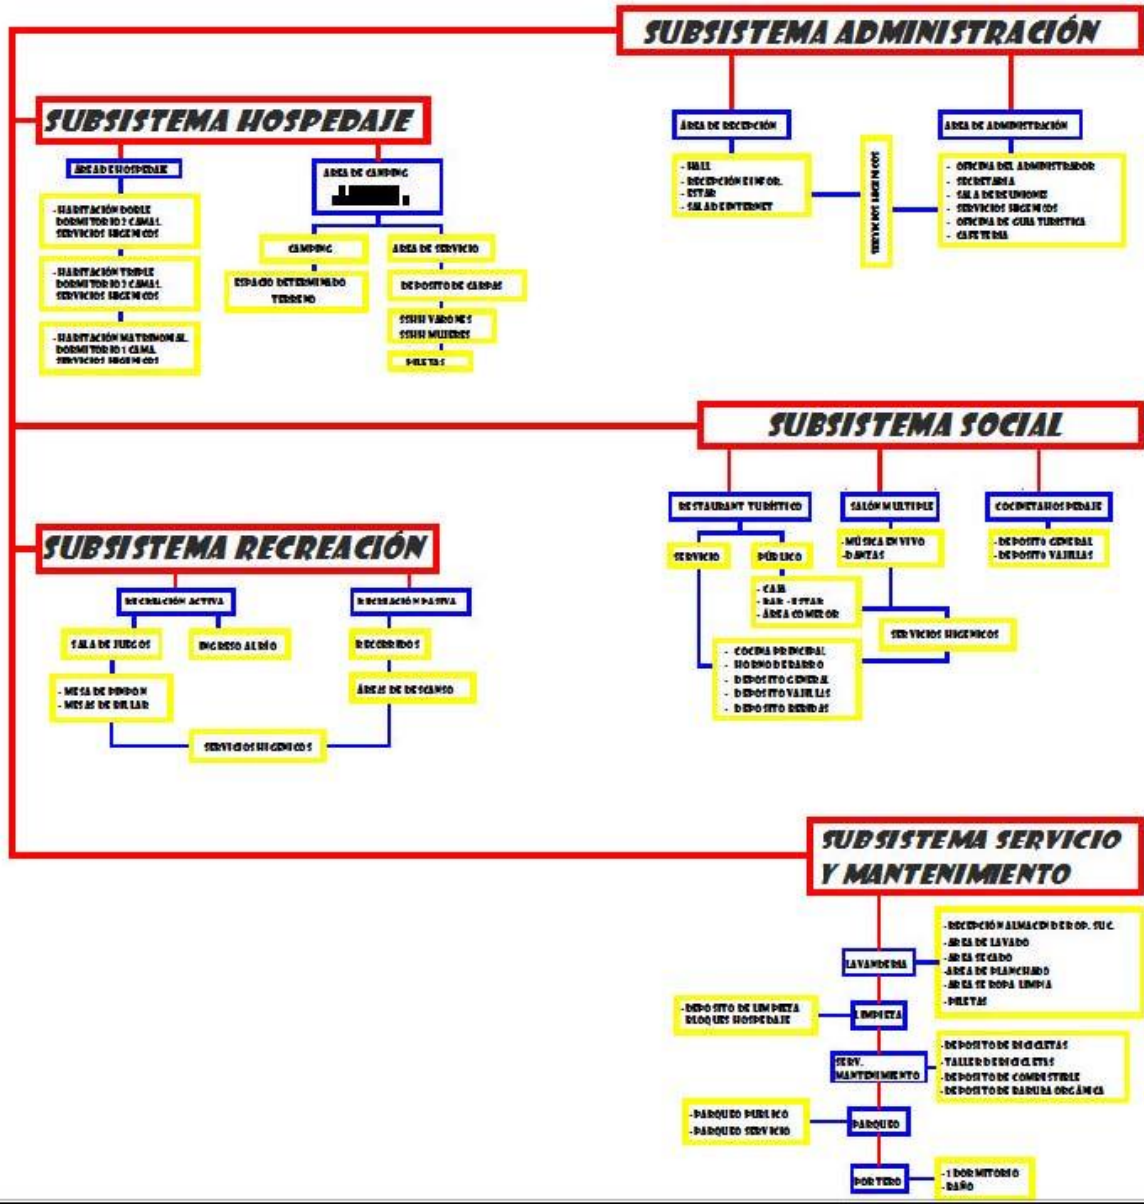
SUBSISTEMA ADMINISTRACIÓN

SUBSISTEMA HOSPEDAJE

ÁREA DE HOSPEDAJE

- HABITACIÓN DOBLE DORMITORIO 2 CAMAS. SERVICIOS HIGIENICOS

- HABITACIÓN TRIPLE DORMITORIO 3 CAMAS. SERVICIOS HIGIENICOS

- HABITACIÓN MATRIMONIAL DORMITORIO 1 CAMA. SERVICIOS HIGIENICOS

ÁREA DE CAMPING

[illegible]

CAMPING

ESPACIO DETERMINADO TERRENO

ÁREA DE SERVICIO

DEPOSITO DE CARPAS

SSHH VARONES SSHH MUJERES

PILETAS

ÁREA DE RECEPCIÓN

- HALL
- RECEPCIÓN E INFOR.
- ESTAR
- SALA DE INTERNET

SERVICIOS HIGIENICOS

ÁREA DE ADMINISTRACIÓN

- OFICINA DEL ADMINISTRADOR
- SECRETARIA
- SALA DE REUNIONES
- SERVICIOS HIGIENICOS
- OFICINA DE GUIA TURISTICA
- CAFETERIA

SUBSISTEMA SOCIAL

RESTAURANT TURÍSTICO

SERVICIO

PÚBLICO

- CAJA
- BAR - ESTAR
- ÁREA COMEDOR

- COCINA PRINCIPAL
- HORNO DE BARRO
- DEPOSITO GENERAL
- DEPOSITO VAJILLAS
- DEPOSITO BEBIDAS

SALÓN MULTIPLE

- MÚSICA EN VIVO
- DANZAS

SERVICIOS HIGIENICOS

COCINETA HOSPEDAJE

- DEPOSITO GENERAL
- DEPOSITO VAJILLAS

SUBSISTEMA RECREACIÓN

RECREACIÓN ACTIVA

SALA DE JUEGOS

- MESA DE PINPON
- MESAS DE BILLAR

INGRESO AL RÍO

RECREACIÓN PASIVA

RECORRIDOS

ÁREAS DE DESCANSO

SERVICIOS HIGIENICOS

SUBSISTEMA SERVICIO Y MANTENIMIENTO

LAVANDERIA

- RECEPCIÓN ALMACEN DE ROP. SUC.
- ÁREA DE LAVADO
- ÁREA SECADO
- ÁREA DE PLANCHADO
- ÁREA DE ROPA LIMPIA
- PILETAS

- DEPOSITO DE LIMPIEZA BLOQUES HOSPEDAJE

LIMPIEZA

SERV. MANTENIMIENTO

- DEPOSITO DE BICICLETAS
- TALLER DE BICICLETAS
- DEPOSITO DE COMBUSTIBLE
- DEPOSITO DE BASURA ORGÁNICA

- PARQUEO PUBLICO
- PARQUEO SERVICIO

PARQUEO

PORTERO

- 1 DORMITORIO
- BAÑO